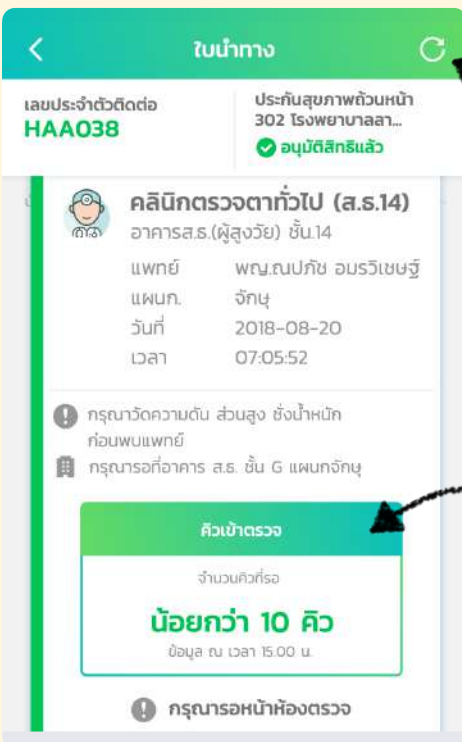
ใบนำทาง

เลขประจำตัวติดต่อ
HAA038

ประกันสุขภาพถ้วนหน้า 302 โรงพยาบาลลา...
อนุมัติสิทธิแล้ว

คลินิกตรวจตาทั่วไป (ส.ธ.14)
อาคารส.ธ.(ผู้สูงวัย) ชั้น.14

| แพทย์ | พญ.ณปภัช อมรวิเชษฐ์ |
|---|---|
| แผนก. | จักษุ |
| วันที่ | 2018-08-20 |
| เวลา | 07:05:52 |

กรุณาวัดความดัน ส่วนสูง ชั่งน้ำหนัก ก่อนพบแพทย์
กรุณารอที่อาคาร ส.ธ. ชั้น G แผนกจักษุ

คิวเข้าตรวจ
จำนวนคิวที่รอ
น้อยกว่า 10 คิว
ข้อมูล ณ เวลา 15.00 น.

กรุณารอหน้าห้องตรวจ